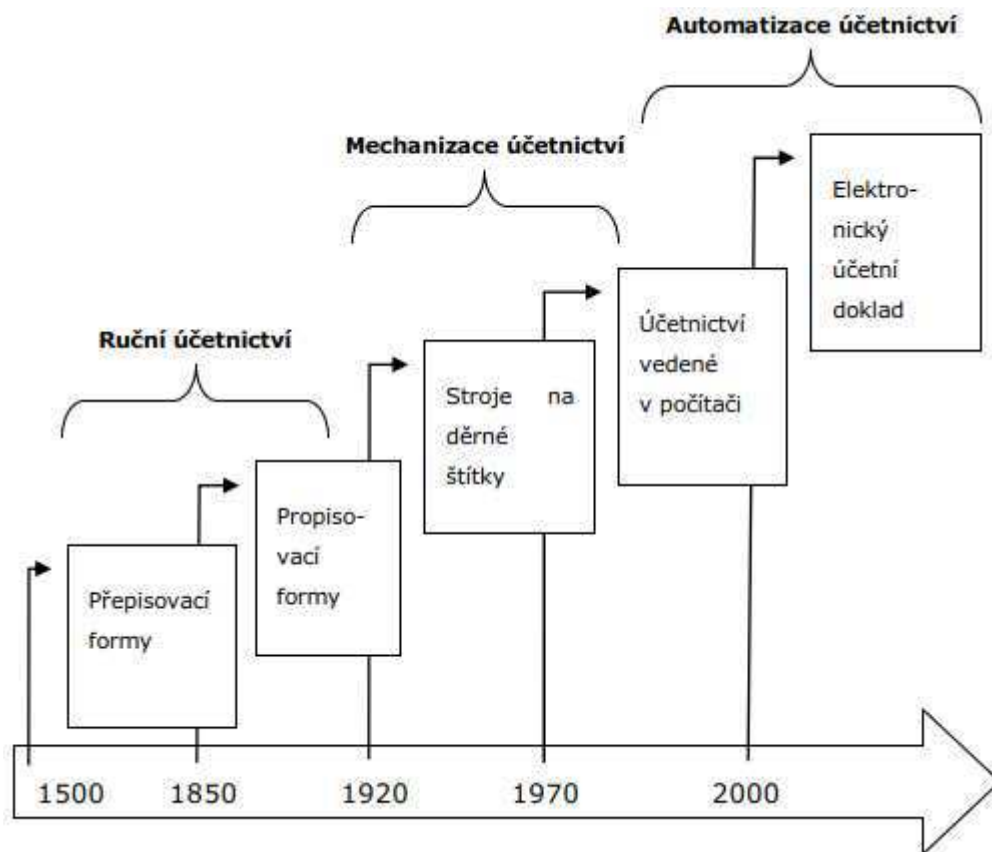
Automatizace účetnictví

Mechanizace účetnictví

Ruční účetnictví

Přepisovací formy

Propisovací formy

Stroje na děrné štítky

Účetnictví vedené v počítači

Elektronický účetní doklad

1500 1850 1920 1970 2000